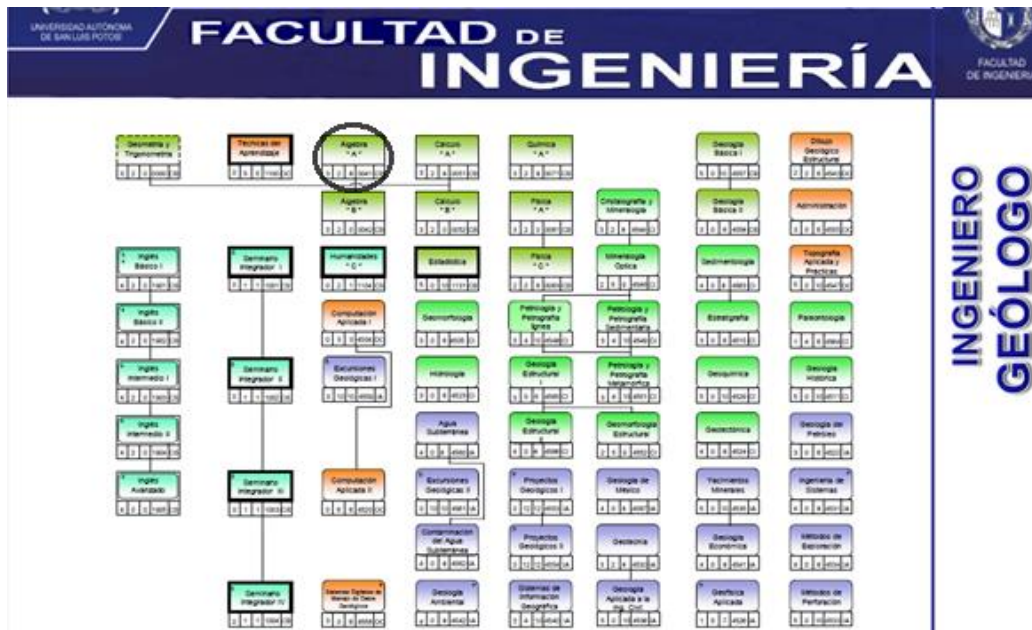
UNIVERSIDAD AUTÓNOMA DE SAN LUIS POTOSÍ

FACULTAD DE INGENIERÍA

FACULTAD DE INGENIERÍA

INGENIERO GEÓLOGO

Geometría y Trigonometría

Técnicas del Aprendizaje

Algebra "A"

Cálculo "A"

Química "A"

Geología Básica I

Dibujo Geológico Estructural

Algebra "B"

Cálculo "B"

Física "A"

Cristalografía y Mineralogía

Geología Básica II

Administración

Inglés Básico I

Seminario Integrador I

Humanidades "C"

Estadística

Física "C"

Mineralogía Óptica

Sedimentología

Topografía Aplicada y Prácticas

Inglés Básico II

Computación Aplicada I

Geomorfología

Petrología y Petrografía Ígnea

Petrología y Petrografía Sedimentaria

Estratigrafía

Paleontología

Inglés Intermedio I

Seminario Integrador II

Excursiones Geológicas I

Hidrología

Geología Estructural I

Petrología y Petrografía Metamórfica

Geoquímica

Geología Histórica

Inglés Intermedio II

Agua Subterránea

Geología Estructural II

Geomorfología Estructural

Geotectónica

Geología del Petróleo

Inglés Avanzado

Seminario Integrador III

Computación Aplicada II

Excursiones Geológicas II

Proyectos Geológicos I

Geología de México

Yacimientos Minerales

Ingeniería de Sistemas

Contaminación del Agua Subterránea

Proyectos Geológicos II

Geofísica

Geología Económica

Métodos de Exploración

Seminario Integrador IV

Sistemas Digitales de Manejo de Datos Geológicos

Geología Ambiental

Sistemas de Información Geográfica

Geología Aplicada a la Ing. Civil

Geofísica Aplicada

Métodos de Perforación